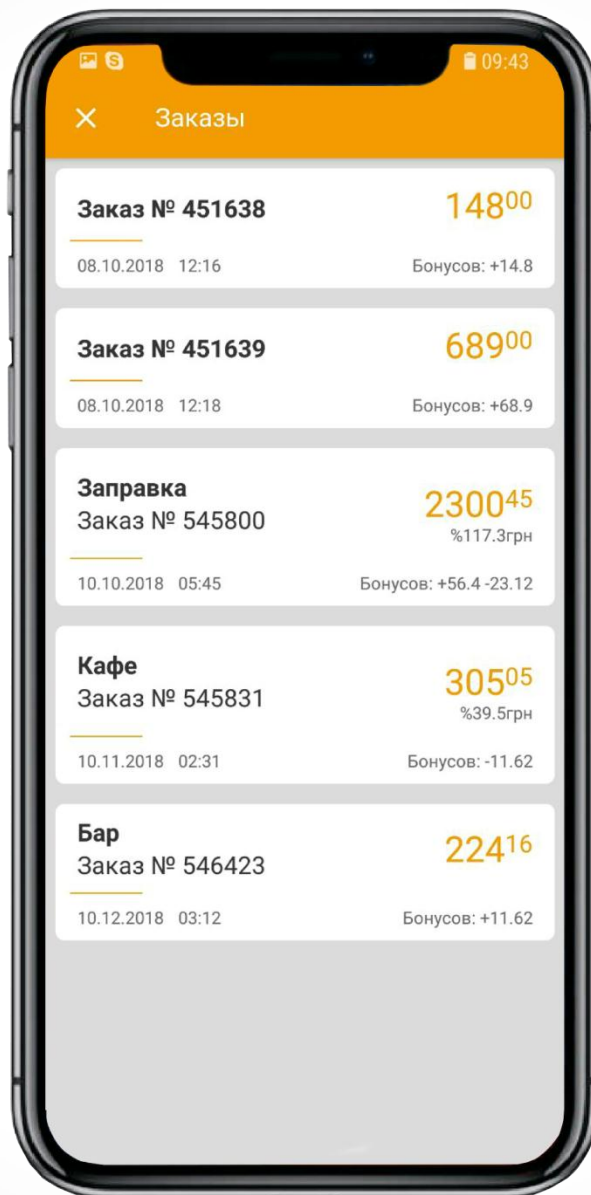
09:43

×  Заказы

Заказ № 451638
$148^{00}$
08.10.2018 12:16
Бонусов: +14.8

Заказ № 451639
$689^{00}$
08.10.2018 12:18
Бонусов: +68.9

Заправка
Заказ № 545800
$2300^{45}$
%117.3грн
10.10.2018 05:45
Бонусов: +56.4 -23.12

Кафе
Заказ № 545831
$305^{05}$
%39.5грн
10.11.2018 02:31
Бонусов: -11.62

Бар
Заказ № 546423
$224^{16}$
10.12.2018 03:12
Бонусов: +11.62